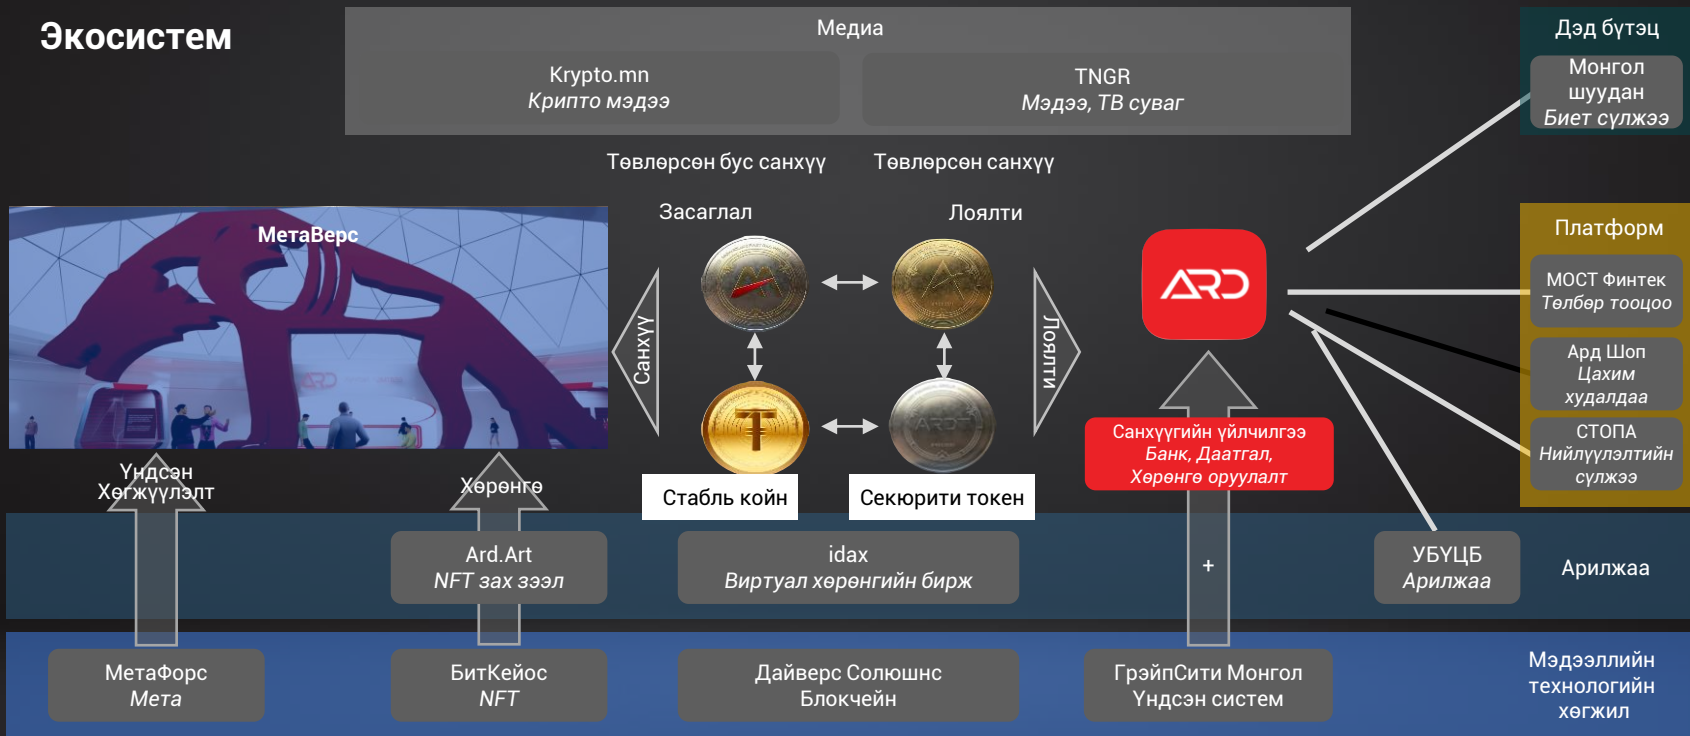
Экосистем

Медиа

Krypto.mn
Крипто мэдээ

TNGR
Мэдээ, ТВ суваг

Дэд бүтэц

Монгол шуудан
Биет сүлжээ

Төвлөрсөн бус санхүү

Төвлөрсөн санхүү

МетаВерс

Засаглал

Лоялти

Санхүү

Лоялти

Платформ

МОСТ Финтек
Төлбөр тооцоо

Ард Шоп
Цахим худалдаа

СТОПА
Нийлүүлэлтийн сүлжээ

Санхүүгийн үйлчилгээ
Банк, Даатгал,
Хөрөнгө оруулалт

Стабль койн

Секюрити токен

Үндсэн Хөгжүүлэлт

Хөрөнгө

Ard.Art
NFT зах зээл

idax
Виртуал хөрөнгийн бирж

+

УБҮЦБ
Арилжаа

Арилжаа

МетаФорс
Мета

БитКейос
NFT

Дайверс Солюшнс
Блокчейн

ГрэйпСити Монгол
Үндсэн систем

Мэдээллийн технологийн хөгжил